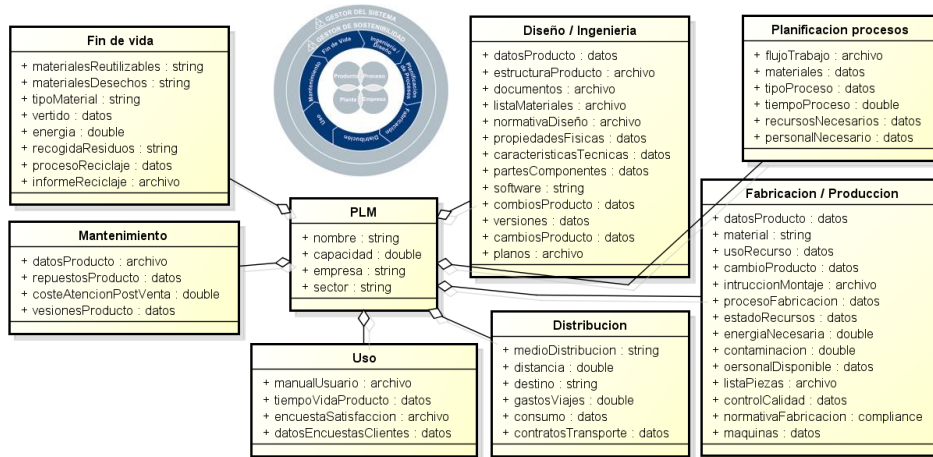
Fin de vida

+ materialesReutilizables : string
+ materialesDesechos : string
+ tipoMaterial : string
+ vertido : datos
+ energia : double
+ recogidaResiduos : string
+ procesoReciclaje : datos
+ informeReciclaje : archivo

GESTOR DEL SISTEMA
GESTOR DE SOSTENIBILIDAD
Fin de Vida
Ingeniería / Diseño
Planificación de procesos
Fabricación
Distribución
Uso
Mantenimiento
Producto
Proceso
Planta
Empresa

Diseño / Ingenieria

+ datosProducto : datos
+ estructuraProducto : archivo
+ documentos : archivo
+ listaMateriales : archivo
+ normativaDiseño : archivo
+ propiedadesFisicas : datos
+ caracteristicasTecnicas : datos
+ partesComponentes : datos
+ software : string
+ combiosProducto : datos
+ versiones : datos
+ cambiosProducto : datos
+ planos : archivo

Planificacion procesos

+ flujoTrabajo : archivo
+ materiales : datos
+ tipoProceso : datos
+ tiempoProceso : double
+ recursosNecesarios : datos
+ personalNecesario : datos

Mantenimiento

+ datosProducto : archivo
+ repuestosProducto : datos
+ costeAtencionPostVenta : double
+ vesionesProducto : datos

PLM

+ nombre : string
+ capacidad : double
+ empresa : string
+ sector : string

Fabricacion / Produccion

+ datosProducto : datos
+ material : string
+ usoRecurso : datos
+ cambioProducto : datos
+ intruccionMontaje : archivo
+ procesoFabricacion : datos
+ estadoRecursos : datos
+ energiaNecesaria : double
+ contaminacion : double
+ oersonalDisponible : datos
+ listaPiezas : archivo
+ controlCalidad : datos
+ normativaFabricacion : compliance
+ maquinas : datos

Distribucion

+ medioDistribucion : string
+ distancia : double
+ destino : string
+ gastosViajes : double
+ consumo : datos
+ contratosTransporte : datos

Uso

+ manualUsuario : archivo
+ tiempoVidaProducto : datos
+ encuestaSatisfaccion : archivo
+ datosEncuestasClientes : datos